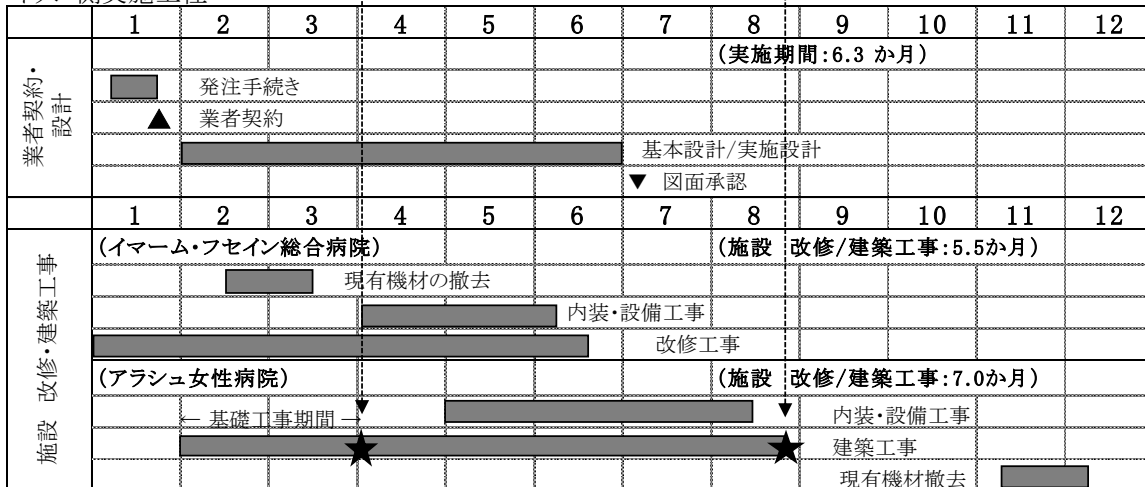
| | 1 | 2 | 3 | 4 | 5 | 6 | 7 | 8 | 9 | 10 | 11 | 12 |
|---|---|---|---|---|---|---|---|---|---|---|---|---|
| 業者契約・設計 | | | | | | | | (実施期間:6.3 か月) | | | | |
| | | 発注手続き | | | | | | | | | | |
| | ▲ | 業者契約 | | | | | | | | | | |
| | | | | | | | 基本設計/実施設計 | | | | | |
| | | | | | | | ▼ 図面承認 | | | | | |
| | 1 | 2 | 3 | 4 | 5 | 6 | 7 | 8 | 9 | 10 | 11 | 12 |
| 施設 改修・建築工事 | (イマーム・フセイン総合病院) | | | | | | | (施設 改修/建築工事:5.5か月) | | | | |
| | | | 現有機材の撤去 | | | | | | | | | |
| | | | | | | 内装・設備工事 | | | | | | |
| | | | | | | | 改修工事 | | | | | |
| | (アラシュ女性病院) | | | | | | | (施設 改修/建築工事:7.0か月) | | | | |
| | | ← 基礎工事期間 → | | | | | | ▼ | 内装・設備工事 | | | |
| | | | ★ | | | | | ★ | 建築工事 | | | |
| | | | | | | | | | 現有機材撤去 | | | |